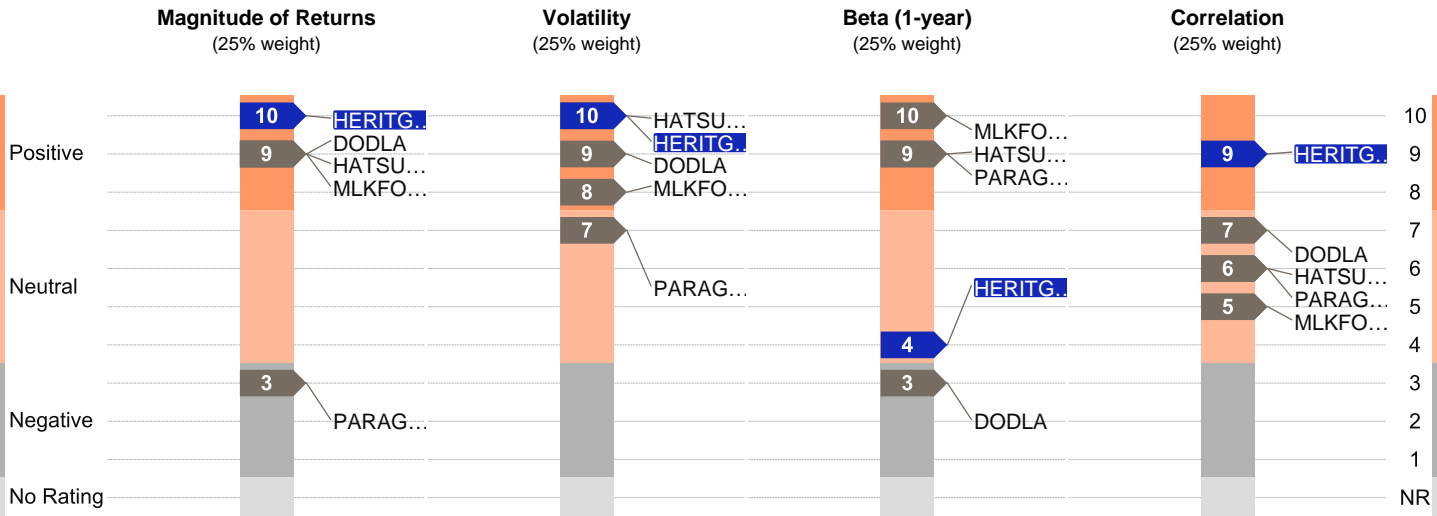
Magnitude of Returns
(25% weight)

Volatility
(25% weight)

Beta (1-year)
(25% weight)

Correlation
(25% weight)

Positive

Neutral

Negative

No Rating

10 HERITG..
9 DODLA
HATSU…
MLKFO…
3 PARAG…

10 HATSU…
HERITG..
9 DODLA
8 MLKFO…
7 PARAG…

10 MLKFO…
9 HATSU…
PARAG…
HERITG..
4
3 DODLA

9 HERITG..
7 DODLA
6 HATSU…
PARAG…
5 MLKFO…

10
9
8
7
6
5
4
3
2
1
NR